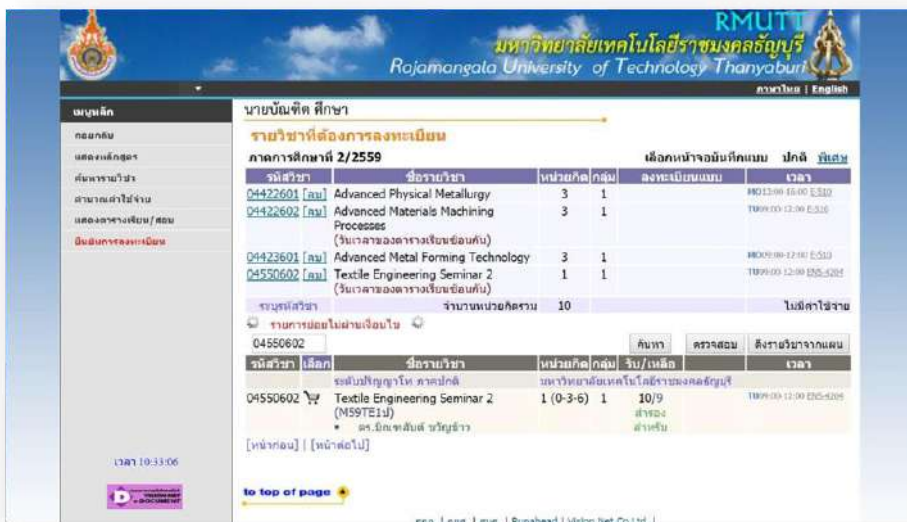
RMUTT
มหาวิทยาลัยเทคโนโลยีราชมงคลธัญบุรี
Rajamangala University of Technology Thanyaburi

ภาษาไทย | English

เมนูหลัก
ออกจากระบบ
แสดงหลักสูตร
ค้นหารายวิชา
ค่าใช้จ่าย
แสดงตารางเรียน/สอบ
ยืนยันการลงทะเบียน

เวลา 10:33:06

นายบัณฑิต ศึกษา

รายวิชาที่ต้องการลงทะเบียน

ภาคการศึกษาที่ 2/2559

เลือกหน้าจอบันทึกแบบ ปกติ พิเศษ

| รหัสวิชา | ชื่อรายวิชา | หน่วยกิต | กลุ่ม | ลงทะเบียนแบบ | เวลา |
|---|---|---|---|---|---|
| 04422601 [ลบ] | Advanced Physical Metallurgy | 3 | 1 | | MO13:00-16:00 E510 |
| 04422602 [ลบ] | Advanced Materials Machining Processes (วันเวลาของตารางเรียนซ้อนกัน) | 3 | 1 | | TU09:00-12:00 E510 |
| 04423601 [ลบ] | Advanced Metal Forming Technology | 3 | 1 | | MO09:00-12:00 E510 |
| 04550602 [ลบ] | Textile Engineering Seminar 2 (วันเวลาของตารางเรียนซ้อนกัน) | 1 | 1 | | TU09:00-12:00 ENS-4204 |
| รวมรหัสวิชา | จำนวนหน่วยกิตรวม | 10 | | | ไม่มีค่าใช้จ่าย |

รายการย่อยไม่ผ่านเงื่อนไข

04550602

ค้นหา ตรวจสอบ ดึงรายวิชาจากแผน

| รหัสวิชา | เลือก | ชื่อรายวิชา | หน่วยกิต | กลุ่ม | รับ/เหลือ | เวลา |
|---|---|---|---|---|---|---|
| | | ระดับปริญญาโท ภาคปกติ | มหาวิทยาลัยเทคโนโลยีราชมงคลธัญบุรี | | | |
| 04550602 | | Textile Engineering Seminar 2 (M59TE1ป) • ดร.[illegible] | 1 (0-3-6) | 1 | 10/9 สำรอง สำหรับ | TU09:00-12:00 ENS-4204 |

[หน้าก่อน] | [หน้าต่อไป]

to top of page

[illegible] | Vision Net Co.,Ltd. |